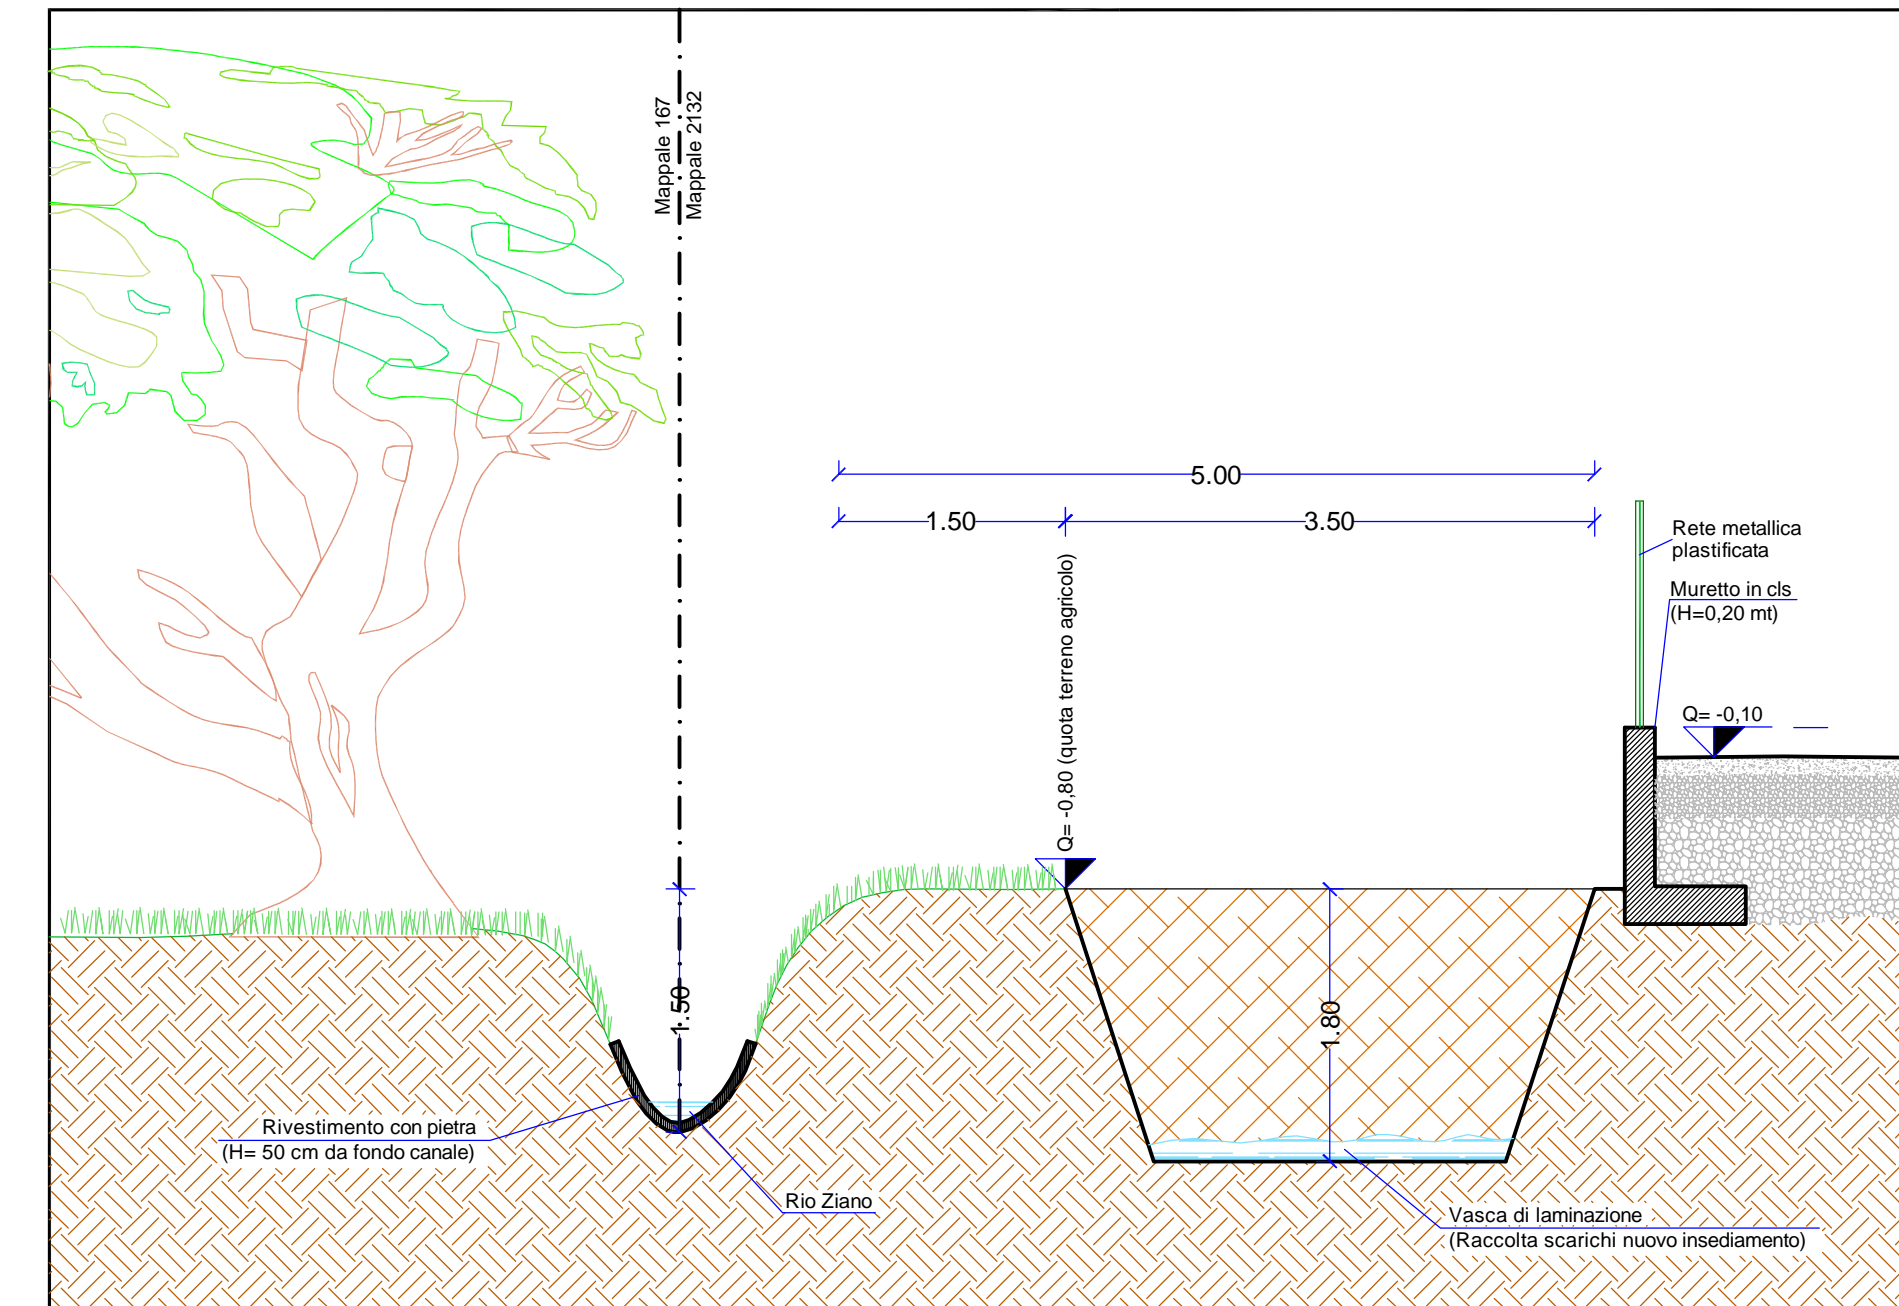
Mappale 167
Mappale 2132

5.00

1.50

3.50

Q= -0,80 (quota terreno agricolo)

Rete metallica plastificata

Muretto in cls (H=0,20 mt)

Q= -0,10

1.50

1.80

Rivestimento con pietra (H= 50 cm da fondo canale)

Rio Ziano

Vasca di laminazione (Raccolta scarichi nuovo insediamento)